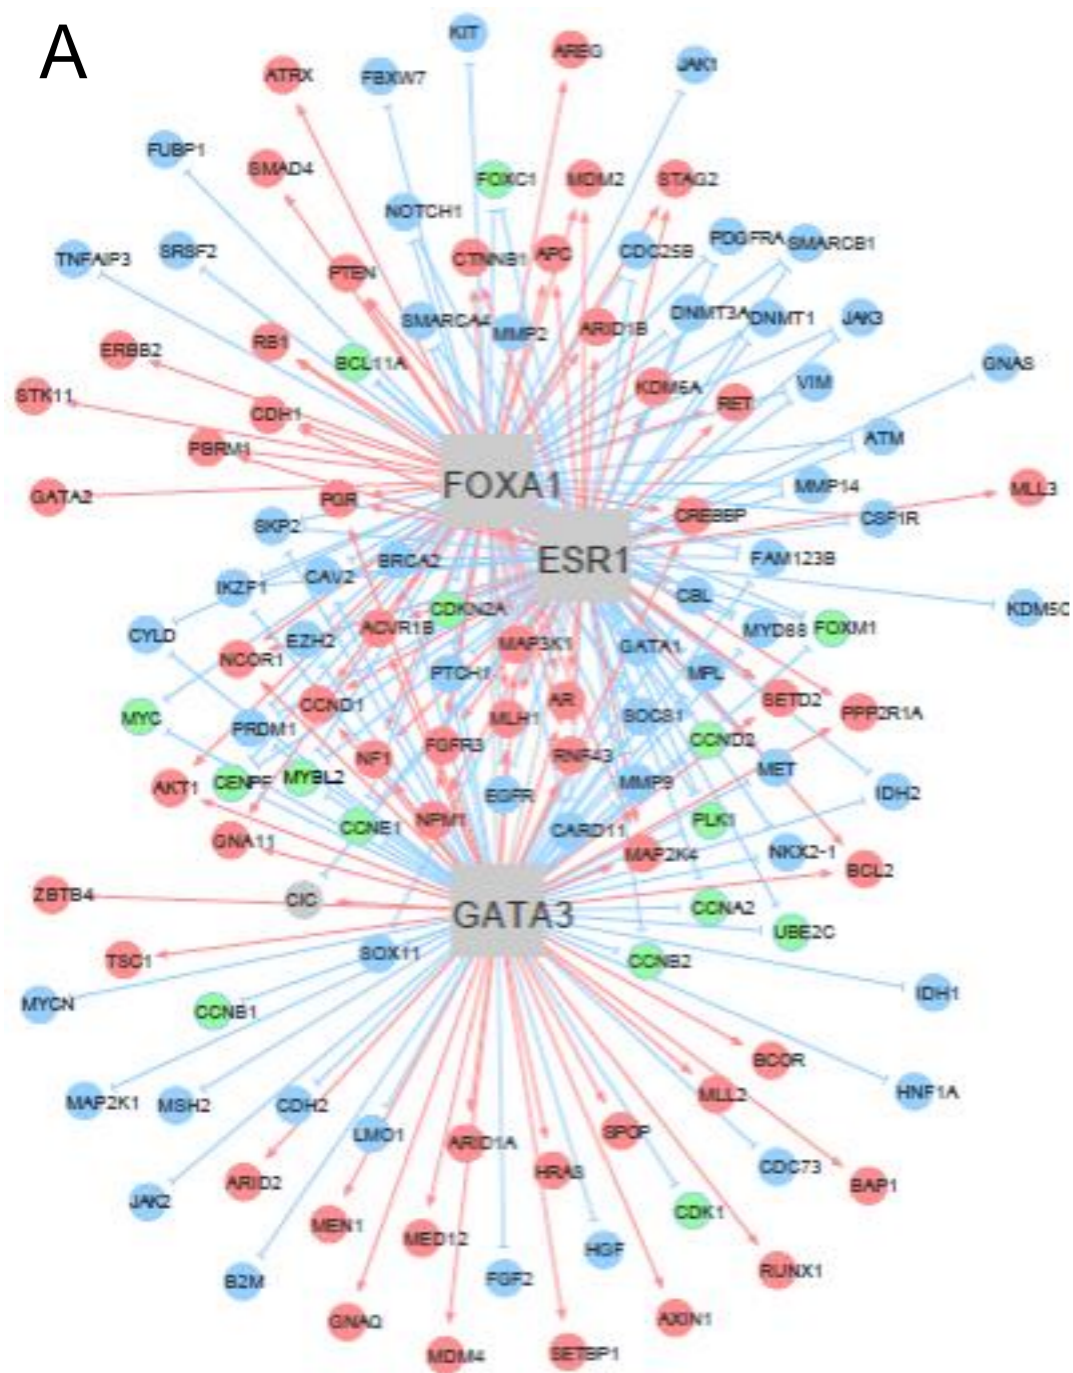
A

KIT
AREG
JAK1
ATRX
FBXW7
FUBP1
SMAD4
FOXC1
MDM2
STAG2
NOTCH1
TNFAIP3
SRSF2
PTEN
CTNNB1
APC
CDC25B
PDGFRA
SMARCB1
SMARCA4
MMP2
ARID1B
DNMT3A
DNMT1
JAK3
ERBB2
RB1
BCL11A
GNAS
KDM6A
VIM
STK11
CDH1
RET
ATM
PBRM1
FOXA1
MMP14
MLL3
GATA2
PGR
CREBBP
CSF1R
SKP2
ESR1
BRCA2
FAM123B
IKZF1
CAV2
CBL
KDM5C
CDKN2A
CYLD
EZH2
ACVR1B
MAP3K1
GATA1
MYD88
FOXM1
NCOR1
PTCH1
MPL
CCND1
AR
SETD2
PPP2R1A
MYC
PRDM1
MLH1
SOCS1
CCND2
NF1
FGFR3
RNF43
MET
AKT1
CENPF
MYBL2
MMP9
IDH2
EGFR
NPM1
CCNE1
CARD11
PLK1
GNA11
MAP2K4
NKX2-1
BCL2
ZBTB4
CIC
GATA3
CCNA2
UBE2C
SOX11
TSC1
CCNB2
IDH1
MYCN
CCNB1
BCOR
HNF1A
MAP2K1
MSH2
CDH2
MLL2
LMO1
ARID1A
SPOP
CDC73
ARID2
HRAS
BAP1
JAK2
CDK1
MEN1
MED12
HGF
RUNX1
B2M
FGF2
GNAQ
AXIN1
MDM4
SETBP1